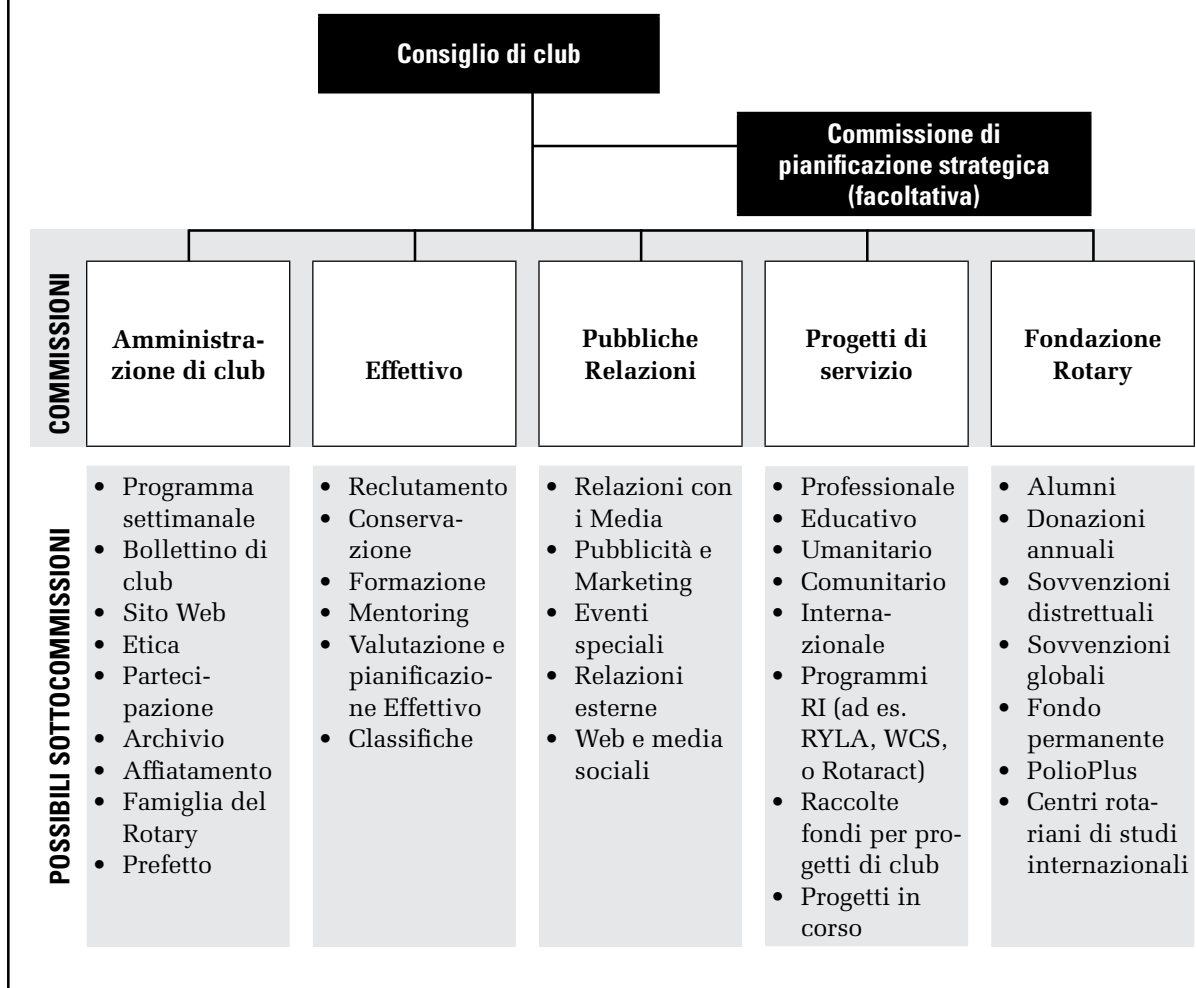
Consiglio di club

Commissione di pianificazione strategica (facoltativa)

COMMISSIONI

Amministrazione di club

Effettivo

Pubbliche Relazioni

Progetti di servizio

Fondazione Rotary

POSSIBILI SOTTOCOMMISSIONI

- Programma settimanale
- Bollettino di club
- Sito Web
- Etica
- Partecipazione
- Archivio
- Affiatamento
- Famiglia del Rotary
- Prefetto

- Reclutamento
- Conservazione
- Formazione
- Mentoring
- Valutazione e pianificazione Effettivo
- Classifiche

- Relazioni con i Media
- Pubblicità e Marketing
- Eventi speciali
- Relazioni esterne
- Web e media sociali

- Professionale
- Educativo
- Umanitario
- Comunitario
- Internazionale
- Programmi RI (ad es. RYLA, WCS, o Rotaract)
- Raccolte fondi per progetti di club
- Progetti in corso

- Alumni
- Donazioni annuali
- Sovvenzioni distrettuali
- Sovvenzioni globali
- Fondo permanente
- PolioPlus
- Centri rotariani di studi internazionali